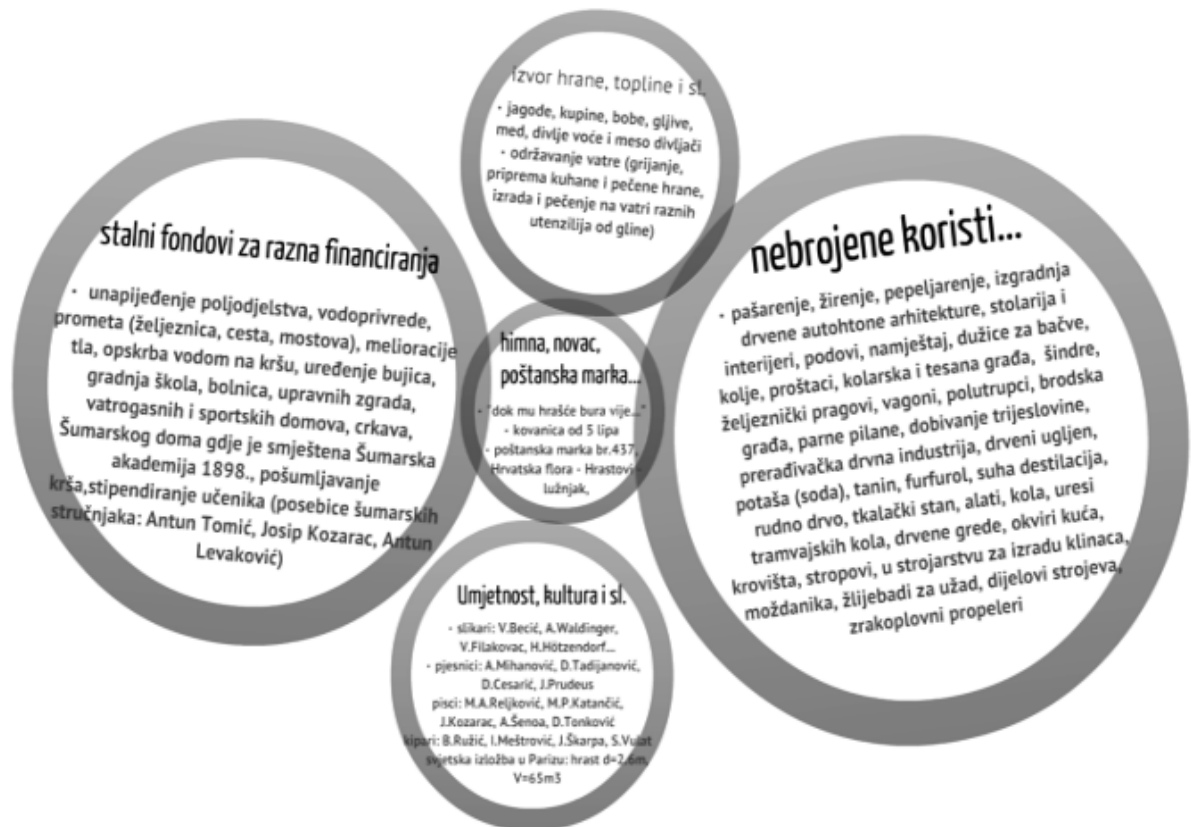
Izvor hrane, topline i sl.

• jagode, kupine, bobe, gljive, med, divlje voće i meso divljači
• održavanje vatre (grijanje, priprema kuhane i pečene hrane, izrada i pečenje na vatri raznih utenzilija od gline)

stalni fondovi za razna financiranja

• unapijeđenje poljodjelstva, vodoprivrede, prometa (željeznica, cesta, mostova), melioracije tla, opskrba vodom na kršu, uređenje bujica, gradnja škola, bolnica, upravnih zgrada, vatrogasnih i sportskih domova, crkava, Šumarskog doma gdje je smještena Šumarska akademija 1898., pošumljavanje krša,stipendiranje učenika (posebice šumarskih stručnjaka: Antun Tomić, Josip Kozarac, Antun Levaković)

himna, novac, poštanska marka...

• "dok mu hrašće bura vije..."
• kovanica od 5 lipa
• poštanska marka br.437, Hrvatska flora - Hrastovi lužnjak,

nebrojene koristi...

• pašarenje, žirenje, pepeljarenje, izgradnja drvene autohtone arhitekture, stolarija i interijeri, podovi, namještaj, dužice za bačve, kolje, proštaci, kolarska i tesana građa, šindre, željeznički pragovi, vagoni, polutrupci, brodska građa, parne pilane, dobivanje trijeslovine, prerađivačka drvna industrija, drveni ugljen, potaša (soda), tanin, furfurol, suha destilacija, rudno drvo, tkalački stan, alati, kola, uresi tramvajskih kola, drvene grede, okviri kuća, krovišta, stropovi, u strojarstvu za izradu klinaca, moždanika, žlijebadi za užad, dijelovi strojeva, zrakoplovni propeleri

Umjetnost, kultura i sl.

• slikari: V.Becić, A.Waldinger, V.Filakovac, H.Hötzendorf...
• pjesnici: A.Mihanović, D.Tadijanović, D.Cesarić, J.Prudeus
pisci: M.A.Reljković, M.P.Katančić, J.Kozarac, A.Šenoa, D.Tonković
kipari: B.Ružić, I.Meštrović, J.Škarpa, S.Vulat
svjetska izložba u Parizu: hrast d=2,6m, V=65m3